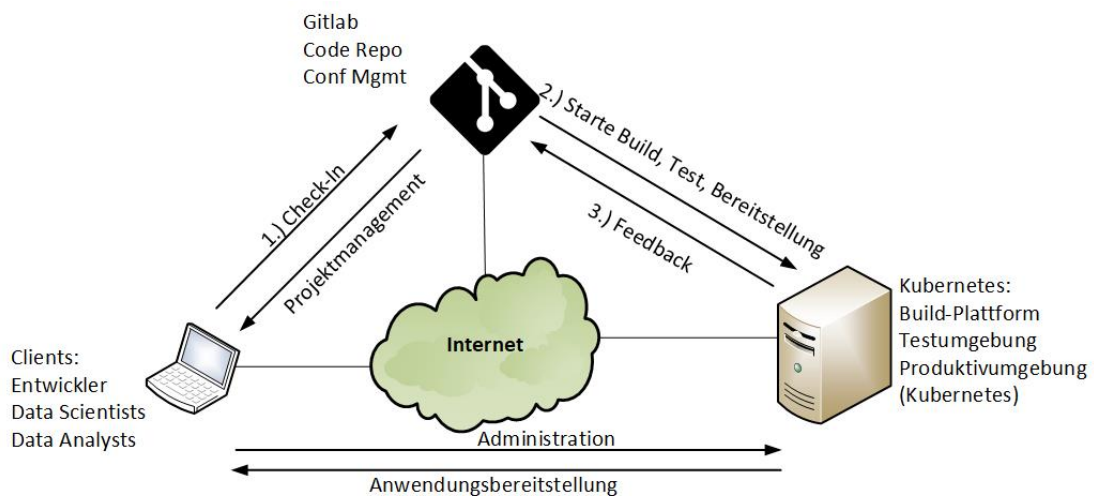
Gitlab
Code Repo
Conf Mgmt

2.) Starte Build, Test, Bereitstellung

3.) Feedback

1.) Check-In

Projektmanagement

Internet

Clients:
Entwickler
Data Scientists
Data Analysts

Kubernetes:
Build-Plattform
Testumgebung
Produktivumgebung
(Kubernetes)

Administration

Anwendungsbereitstellung